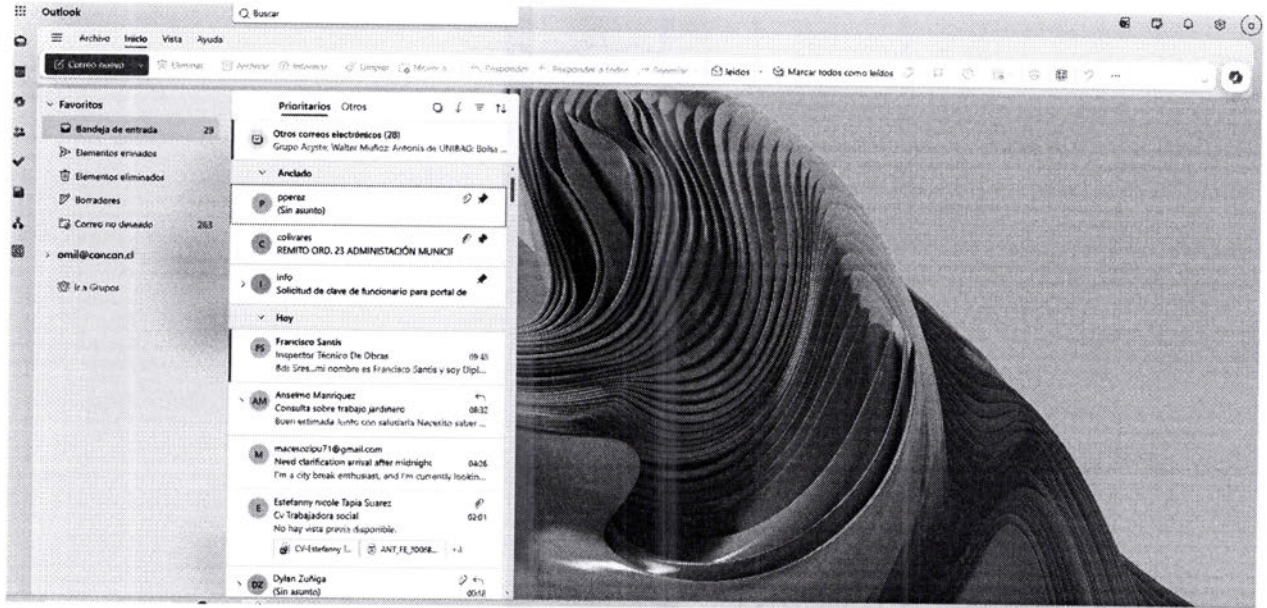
Outlook
Buscar

Archivo Inicio Vista Ayuda

Correo nuevo Eliminar Archivar Informar Limpiar Mover a Responder Responder a todos Reenviar Leídos Marcar todos como leídos ...

Favoritos
Bandeja de entrada 29
Elementos enviados
Elementos eliminados
Borradores
Correo no deseado 263
omil@concon.cl
Ir a Grupos

Prioritarios Otros

Otros correos electrónicos (28)
Grupo Acyste; Walter Muñoz; Antonia de UNIBAG; Bolsa ...

Anclado

P pperez
(Sin asunto)

C colivares
REMITO ORD. 23 ADMINISTACIÓN MUNICIF

I info
Solicitud de clave de funcionario para portal de

Hoy

FS Francisco Santis
Inspector Técnico De Obras 09:43
Bdi Sres...mi nombre es Francisco Santis y soy Dipl...

AM Anselmo Manriquez
Consulta sobre trabajo jardinero 08:32
Buen estimada Junto con saludarla Necesito saber ...

M macesozipu71@gmail.com
Need clarification arrival after midnight 04:26
I'm a city break enthusiast, and I'm currently lookin...

E Estefanny nicole Tapia Suarez
Cv Trabajadora social 02:01
No hay vista previa disponible.
CV-Estefanny I... ANT_FE_70068... +1

DZ Dylan Zuñiga
(Sin asunto) 00:18